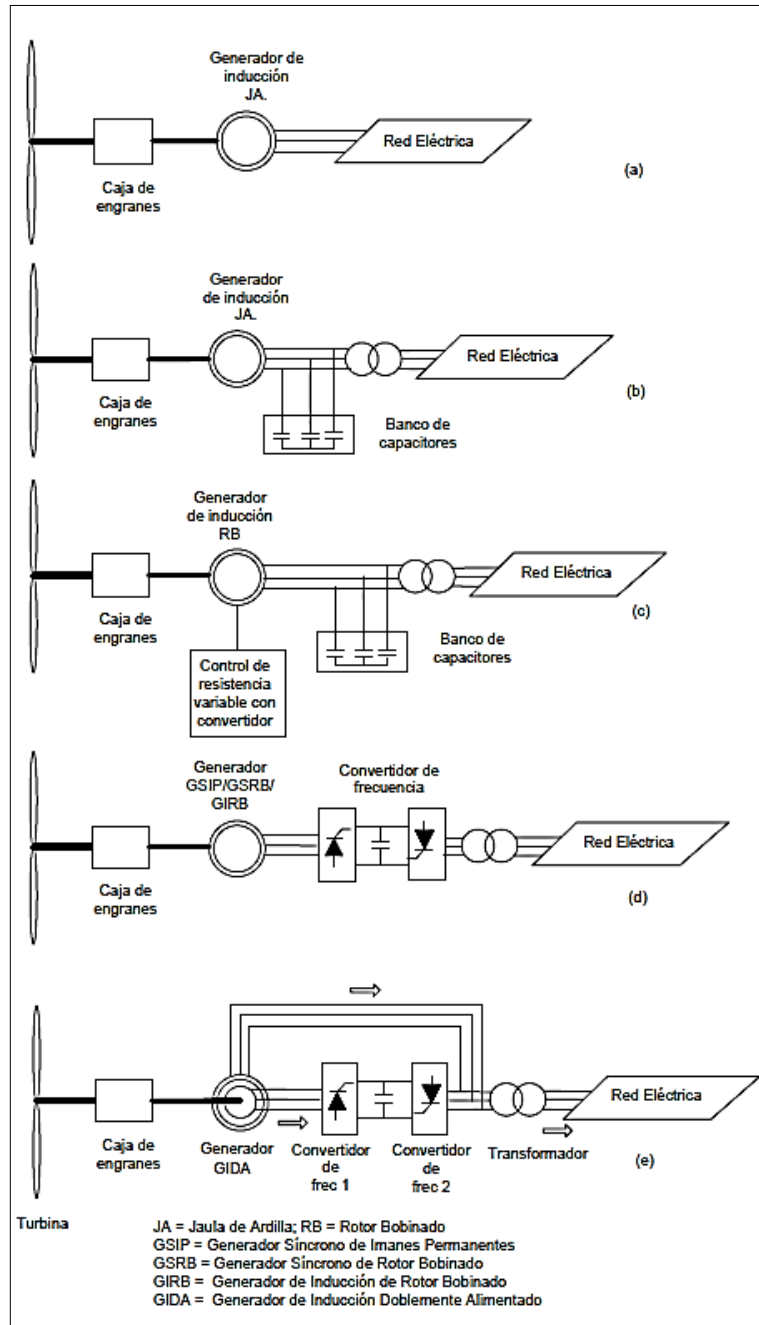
Generador de inducción JA.

Red Eléctrica

Caja de engranes

(a)

Generador de inducción JA.

Red Eléctrica

Caja de engranes

Banco de capacitores

(b)

Generador de inducción RB

Red Eléctrica

Caja de engranes

Banco de capacitores

(c)

Control de resistencia variable con convertidor

Generador GSIP/GSRB/ GIRB

Convertidor de frecuencia

Red Eléctrica

Caja de engranes

(d)

Red Eléctrica

Caja de engranes

Generador GIDA

Convertidor de frec 1

Convertidor de frec 2

Transformador

(e)

Turbina

JA = Jaula de Ardilla; RB = Rotor Bobinado
GSIP = Generador Síncrono de Imanes Permanentes
GSRB = Generador Síncrono de Rotor Bobinado
GIRB = Generador de Inducción de Rotor Bobinado
GIDA = Generador de Inducción Doblemente Alimentado